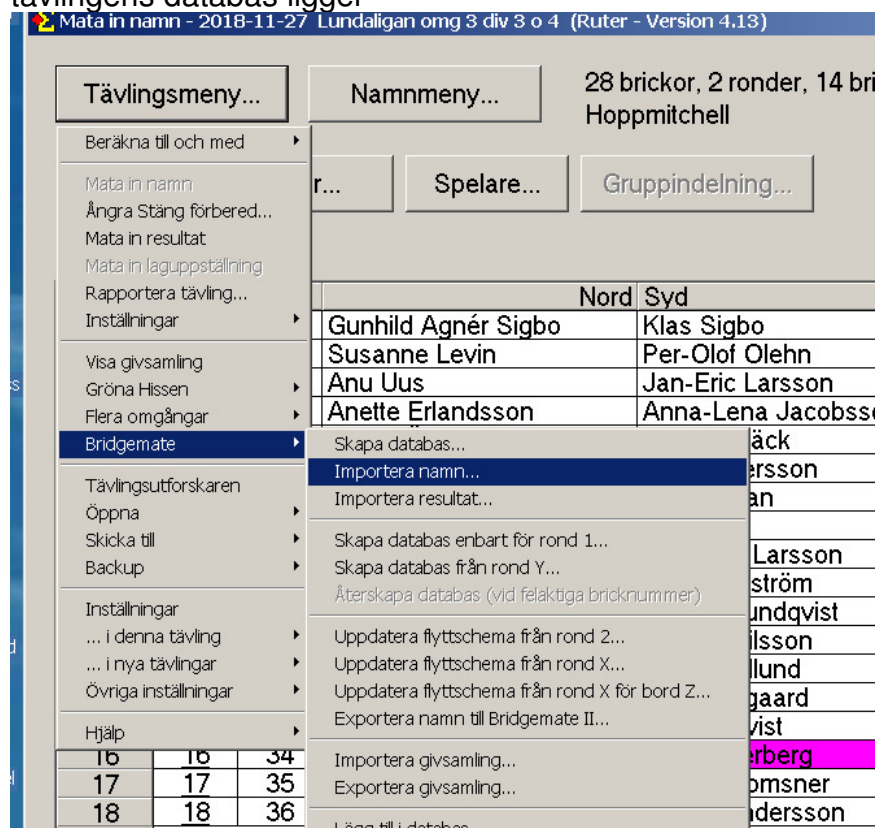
tävlingens databas ligger

Mata in namn - 2018-11-27 Lundaligan omg 3 div 3 o 4 (Ruter - Version 4.13)

Tävlingsmeny...

Namnmeny...

28 brickor, 2 ronder, 14 bri
Hoppmitchell

r...

Spelare...

Gruppindelning...

Beräkna till och med
Mata in namn
Ångra Stäng förbered...
Mata in resultat
Mata in laguppställning
Rapportera tävling...
Inställningar
Visa givsamling
Gröna Hissen
Flera omgångar
Bridgemate
Tävlingsutforskaren
Öppna
Skicka till
Backup
Inställningar
... i denna tävling
... i nya tävlingar
Övriga inställningar
Hjälp

Skapa databas...
Importera namn...
Importera resultat...
Skapa databas enbart för rond 1...
Skapa databas från rond Y...
Återskapa databas (vid felaktiga bricknummer)
Uppdatera flyttschema från rond 2...
Uppdatera flyttschema från rond X...
Uppdatera flyttschema från rond X för bord Z...
Exportera namn till Bridgemate II...
Importera givsamling...
Exportera givsamling...
Lägg till i databas

| | | | Nord | Syd |
|---|---|---|---|---|
| | | | Gunhild Agnér Sigbo | Klas Sigbo |
| | | | Susanne Levin | Per-Olof Olehn |
| | | | Anu Uus | Jan-Eric Larsson |
| | | | Anette Erlandsson | Anna-Lena Jacobss |
| | | | | äck |
| | | | | ersson |
| | | | | an |
| | | | | |
| | | | | Larsson |
| | | | | ström |
| | | | | undqvist |
| | | | | ilsson |
| | | | | llund |
| | | | | gaard |
| | | | | vist |
| 16 | 16 | 34 | | erberg |
| 17 | 17 | 35 | | omsner |
| 18 | 18 | 36 | | dersson |